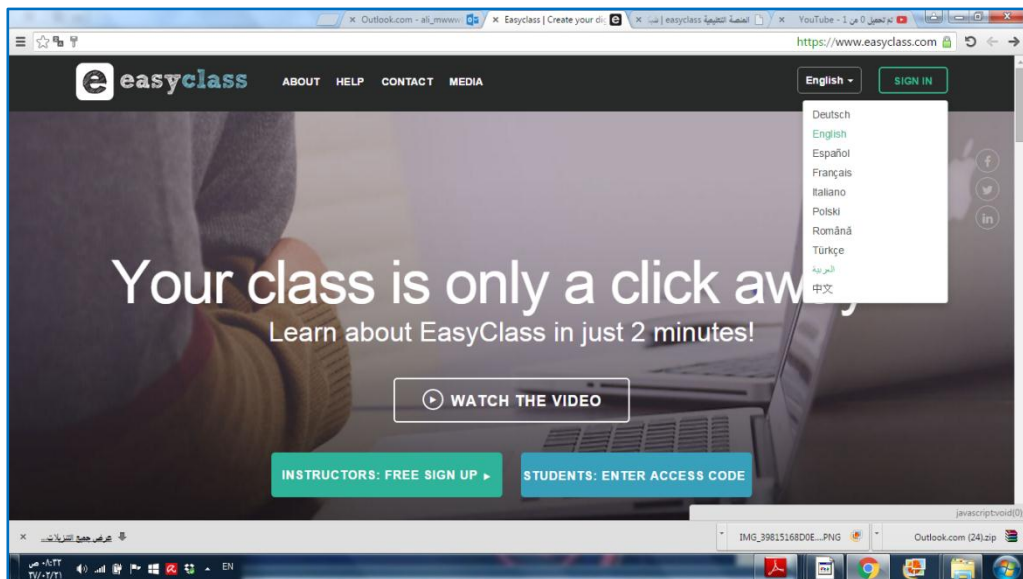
× Outlook.com - ali_mwww
× Easyclass | Create your d
× المنصة التعليمية easyclass |
× YouTube - 1 تم تحميل 0 من

https://www.easyclass.com

easyclass ABOUT HELP CONTACT MEDIA

English ▾ SIGN IN

Deutsch
English
Español
Français
Italiano
Polski
Română
Türkçe
العربية
中文

Your class is only a click aw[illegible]y

Learn about EasyClass in just 2 minutes!

WATCH THE VIDEO

INSTRUCTORS: FREE SIGN UP ▸

STUDENTS: ENTER ACCESS CODE

javascript:void(0)

عرض جميع التنزيلات...

IMG_39815168D0E....PNG

Outlook.com (24).zip

EN

٠٨:٣٢ ص
٢٧/٠٢/٢١